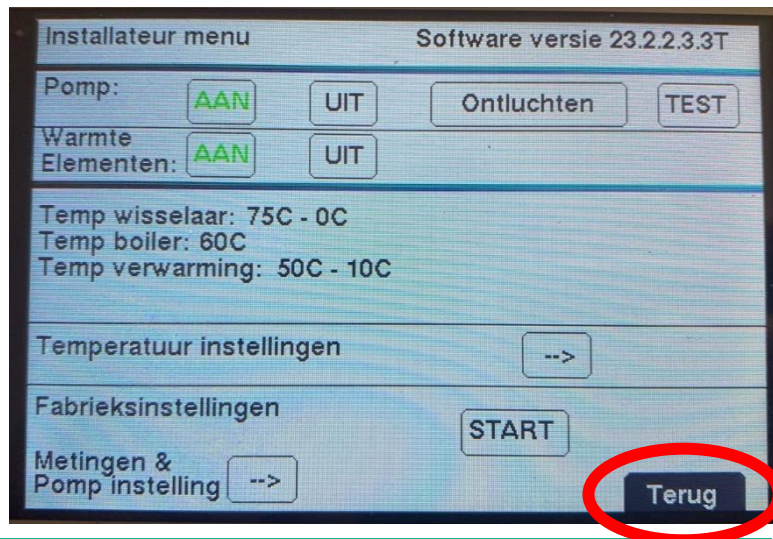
Installateur menu

Software versie 23.2.2.3.3T

Pomp: AAN UIT Ontluchten TEST

Warmte Elementen: AAN UIT

Temp wisselaar: 75C - 0C
Temp boiler: 60C
Temp verwarming: 50C - 10C

Temperatuur instellingen -->

Fabrieksinstellingen START

Metingen & Pomp instelling -->

Terug